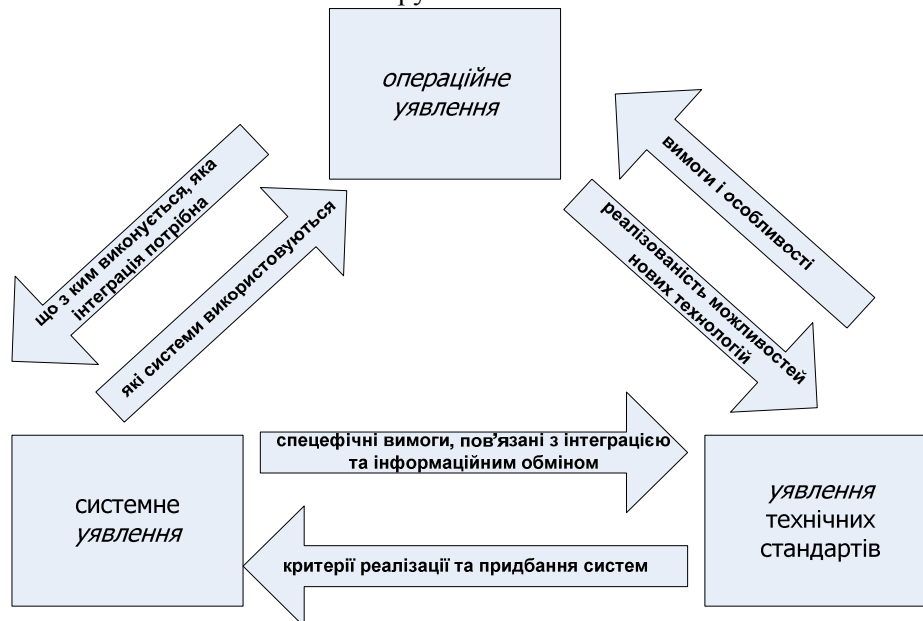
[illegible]

операційне уявлення

що з ким виконується, яка інтеграція потрібна

які системи використовуються

вимоги і особливості

реалізованість можливостей нових технологій

спецефічні вимоги, пов'язані з інтеграцією та інформаційним обміном

системне уявлення

уявлення технічних стандартів

критерії реалізації та придбання систем